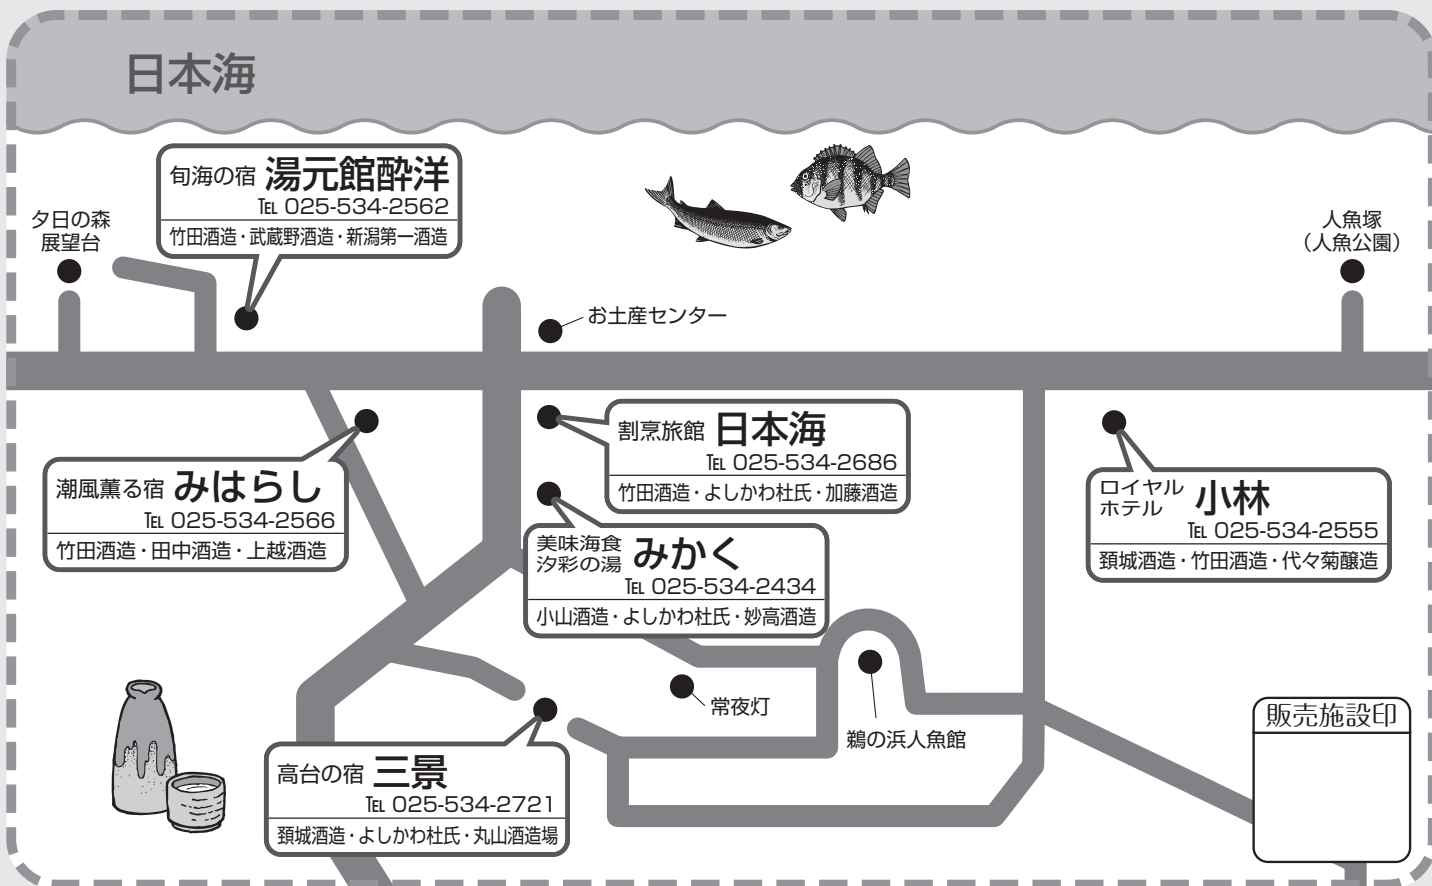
日本海

夕日の森
展望台

旬海の宿 湯元館酔洋
TEL 025-534-2562
竹田酒造・武蔵野酒造・新潟第一酒造

人魚塚
（人魚公園）

お土産センター

割烹旅館 日本海
TEL 025-534-2686
竹田酒造・よしかわ杜氏・加藤酒造

潮風薫る宿 みはらし
TEL 025-534-2566
竹田酒造・田中酒造・上越酒造

ロイヤル
ホテル 小林
TEL 025-534-2555
頚城酒造・竹田酒造・代々菊醸造

美味海食
汐彩の湯 みかく
TEL 025-534-2434
小山酒造・よしかわ杜氏・妙高酒造

常夜灯

鵜の浜人魚館

販売施設印

高台の宿 三景
TEL 025-534-2721
頚城酒造・よしかわ杜氏・丸山酒造場